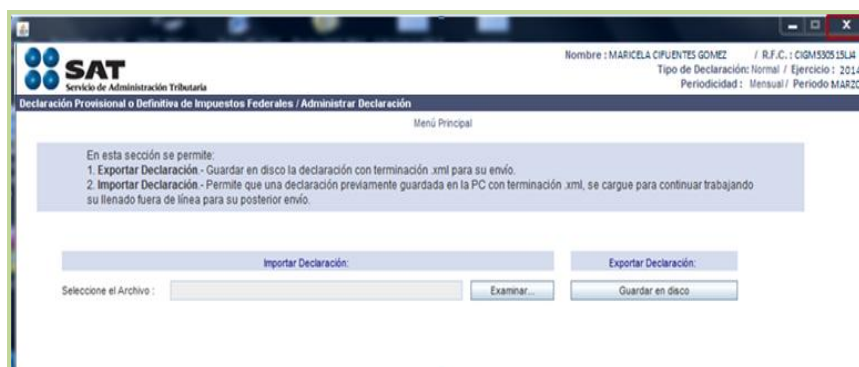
SAT
Servicio de Administración Tributaria

Nombre : MARICELA CIFUENTES GOMEZ / R.F.C. : CIGM530515LI4
Tipo de Declaración: Normal / Ejercicio : 2014
Periodicidad : Mensual / Periodo MARZO

Declaración Provisional o Definitiva de Impuestos Federales / Administrar Declaración

Menú Principal

En esta sección se permite:
1. Exportar Declaración.- Guardar en disco la declaración con terminación .xml para su envío.
2. Importar Declaración.- Permite que una declaración previamente guardada en la PC con terminación .xml, se cargue para continuar trabajando su llenado fuera de línea para su posterior envío.

Importar Declaración:

Exportar Declaración:

Seleccione el Archivo :

Examinar...

Guardar en disco